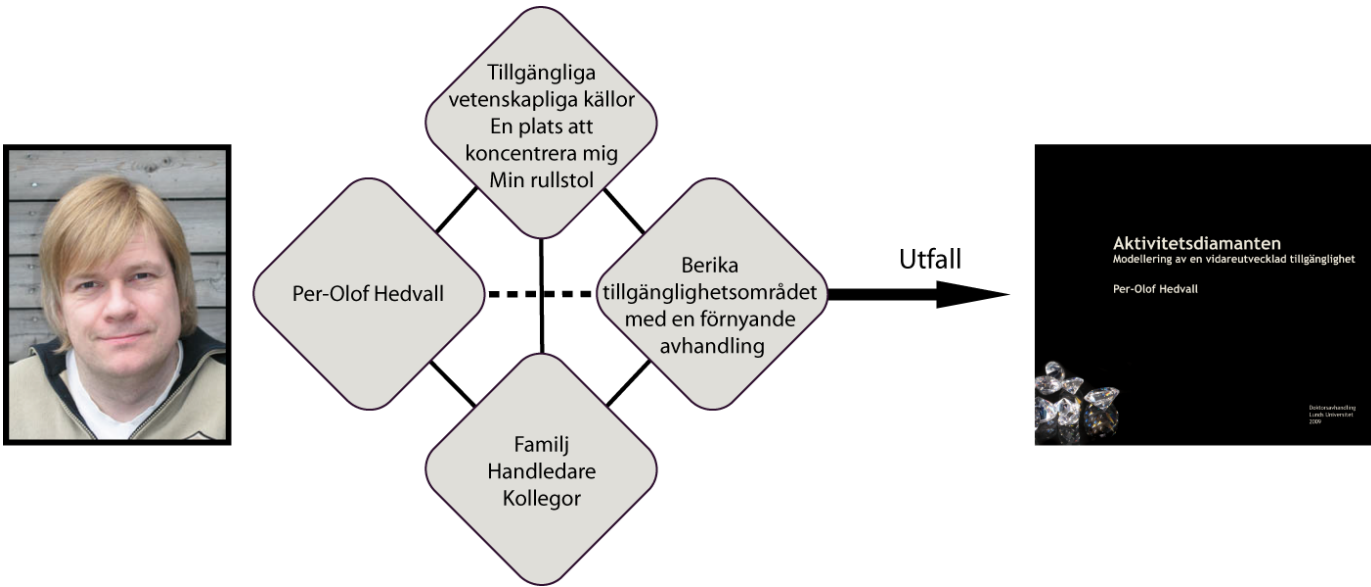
Tillgängliga vetenskapliga källor
En plats att koncentrera mig
Min rullstol

Per-Olof Hedvall

Berika tillgänglighetsområdet med en förnyande avhandling

Familj
Handledare
Kollegor

Utfall

Aktivitetsdiamanten
Modellering av en vidareutvecklad tillgänglighet

Per-Olof Hedvall

Doktorsavhandling
Lunds Universitet
2009